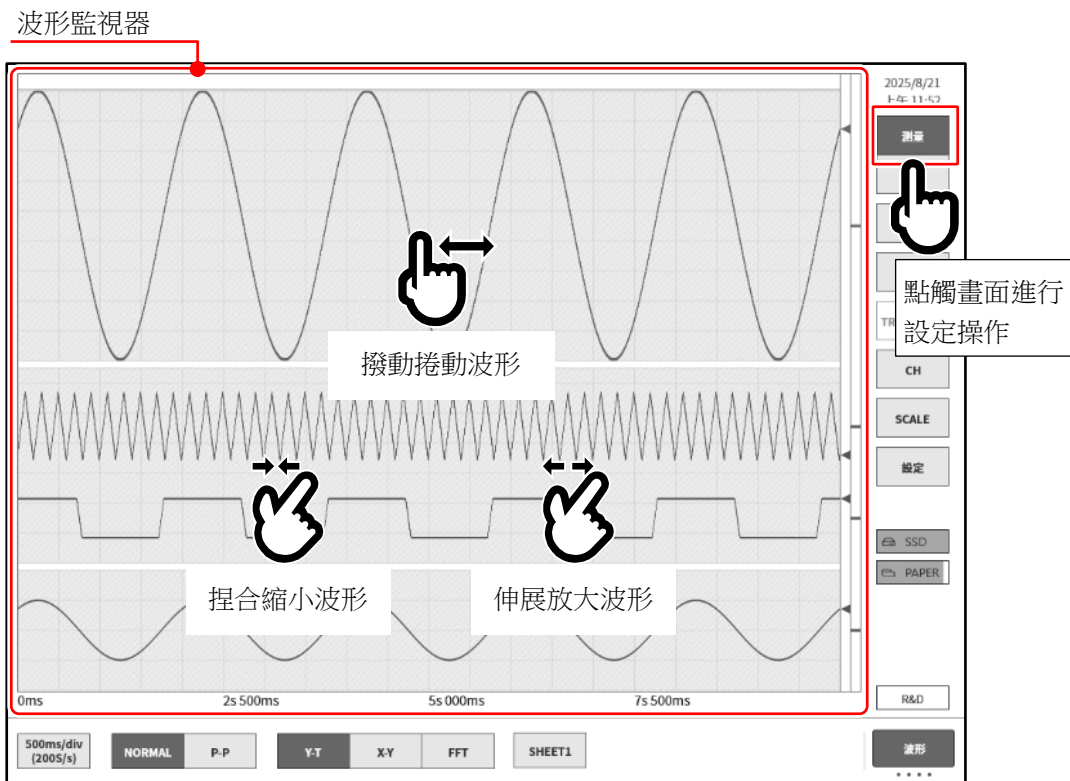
波形監視器

2025/8/21
上午 11:52

測量

點觸畫面進行設定操作

TR

CH

SCALE

設定

SSD

PAPER

R&D

撥動捲動波形

捏合縮小波形

伸展放大波形

0ms

2s 500ms

5s 000ms

7s 500ms

500ms/div
(200S/s)

NORMAL

P-P

Y-T

X-Y

FFT

SHEET1

波形